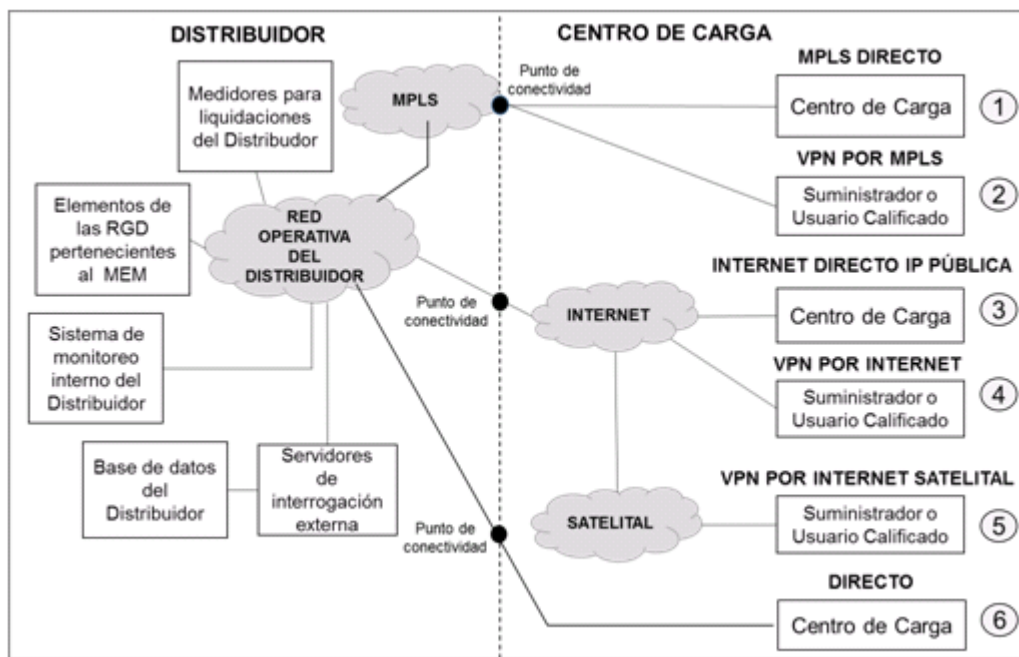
DISTRIBUIDOR

CENTRO DE CARGA

Medidores para liquidaciones del Distribuidor

MPLS

Punto de conectividad

MPLS DIRECTO

Centro de Carga

1

VPN POR MPLS

Suministrador o Usuario Calificado

2

Elementos de las RGD pertenecientes al MEM

RED OPERATIVA DEL DISTRIBUIDOR

INTERNET DIRECTO IP PÚBLICA

Punto de conectividad

INTERNET

Centro de Carga

3

Sistema de monitoreo interno del Distribuidor

VPN POR INTERNET

Suministrador o Usuario Calificado

4

Base de datos del Distribuidor

Servidores de interrogación externa

VPN POR INTERNET SATELITAL

Punto de conectividad

SATELITAL

Suministrador o Usuario Calificado

5

DIRECTO

Centro de Carga

6